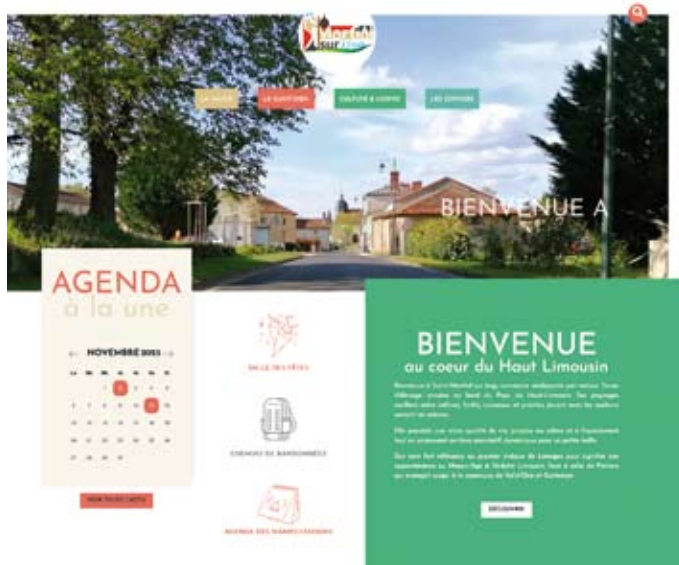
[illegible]

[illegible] LE SAINT-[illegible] CULTURE & LOISIRS LES SERVICES

BIENVENUE A

AGENDA
à la une

NOVEMBRE 2015

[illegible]

VOIR TOUT L'AGENDA

SALLE DES FÊTES

CHEMINS DE RANDONNÉES

AGENDA DES MANIFESTATIONS

BIENVENUE
au coeur du Haut Limousin

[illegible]

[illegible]

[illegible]

DÉCOUVRIR